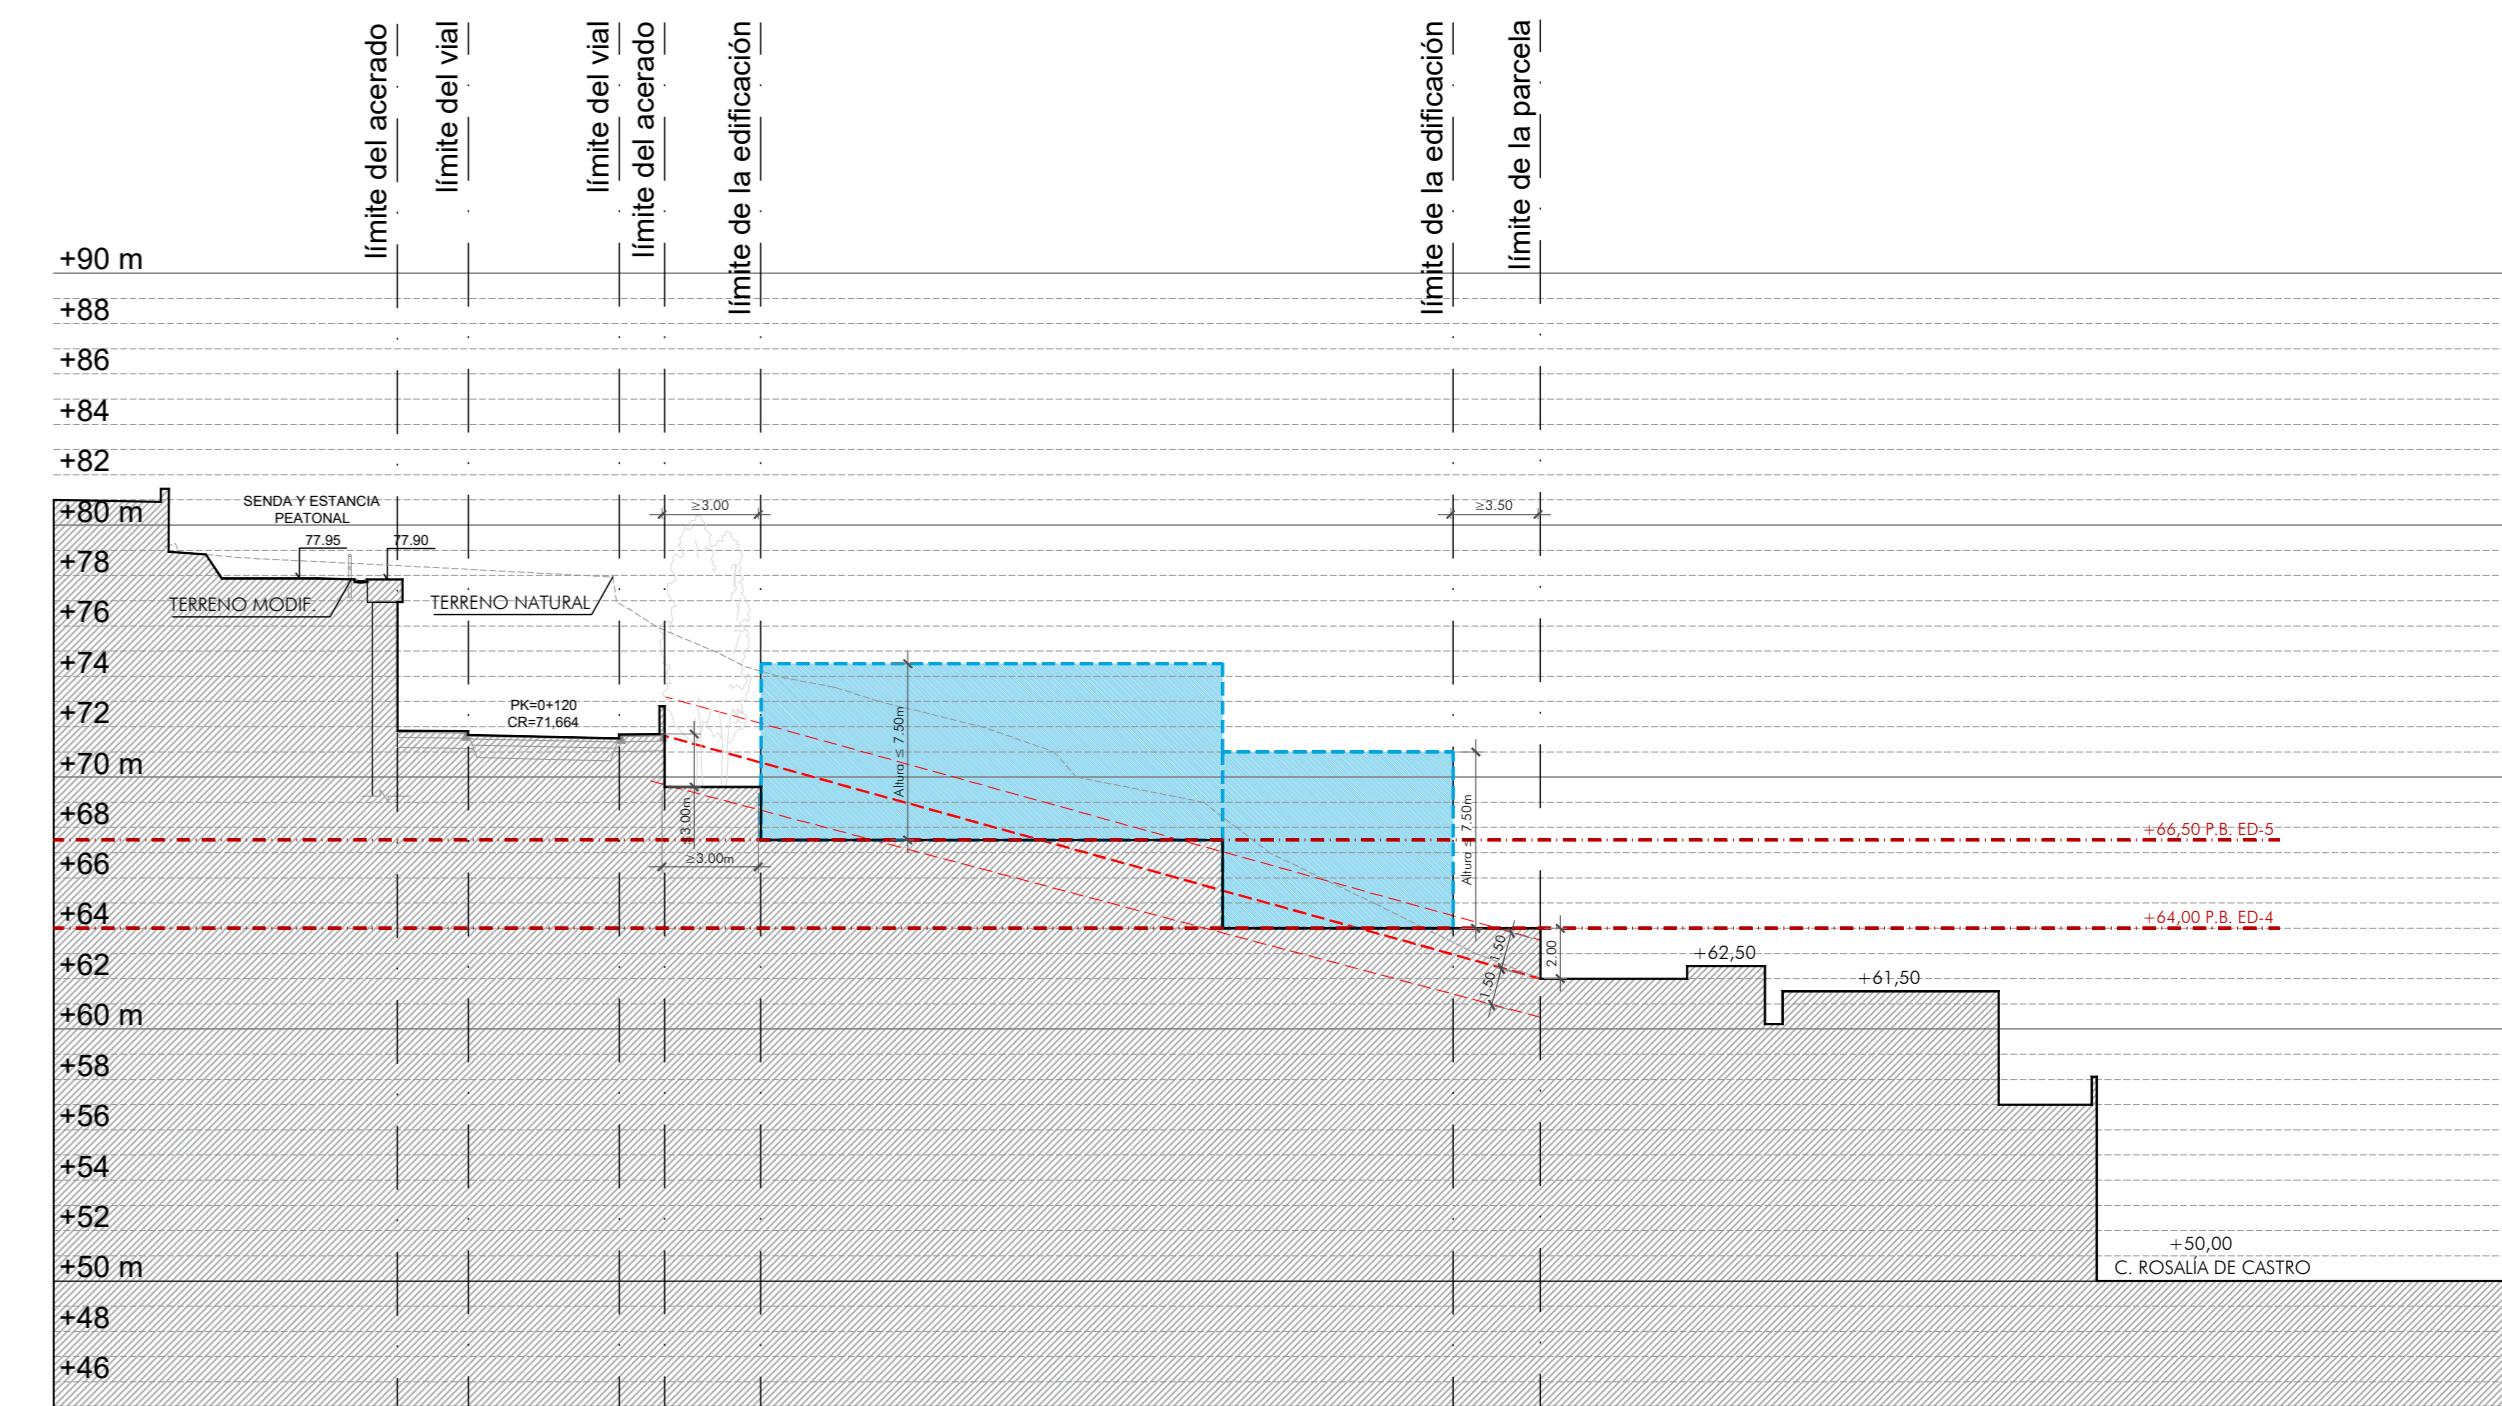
límite del acerado
límite del vial
límite del vial
límite del acerado
límite de la edificación
límite de la edificación
límite de la parcela

+90 m
+88
+86
+84
+82
+80 m
+78
+76
+74
+72
+70 m
+68
+66
+64
+62
+60 m
+58
+56
+54
+52
+50 m
+48
+46

SENDA Y ESTANCIA PEATONAL
77.95
77.90
TERRENO MODIF.
TERRENO NATURAL
≥3.00
≥3.50
PK=0+120
CR=71,664
Altura ≤ 7.50m
3.00m
≥3.00m
Altura ≤ 7.50m
+66,50 P.B. ED-5
+64,00 P.B. ED-4
1.50
.50
2.00
+62,50
+61,50
+50,00
C. ROSALÍA DE CASTRO